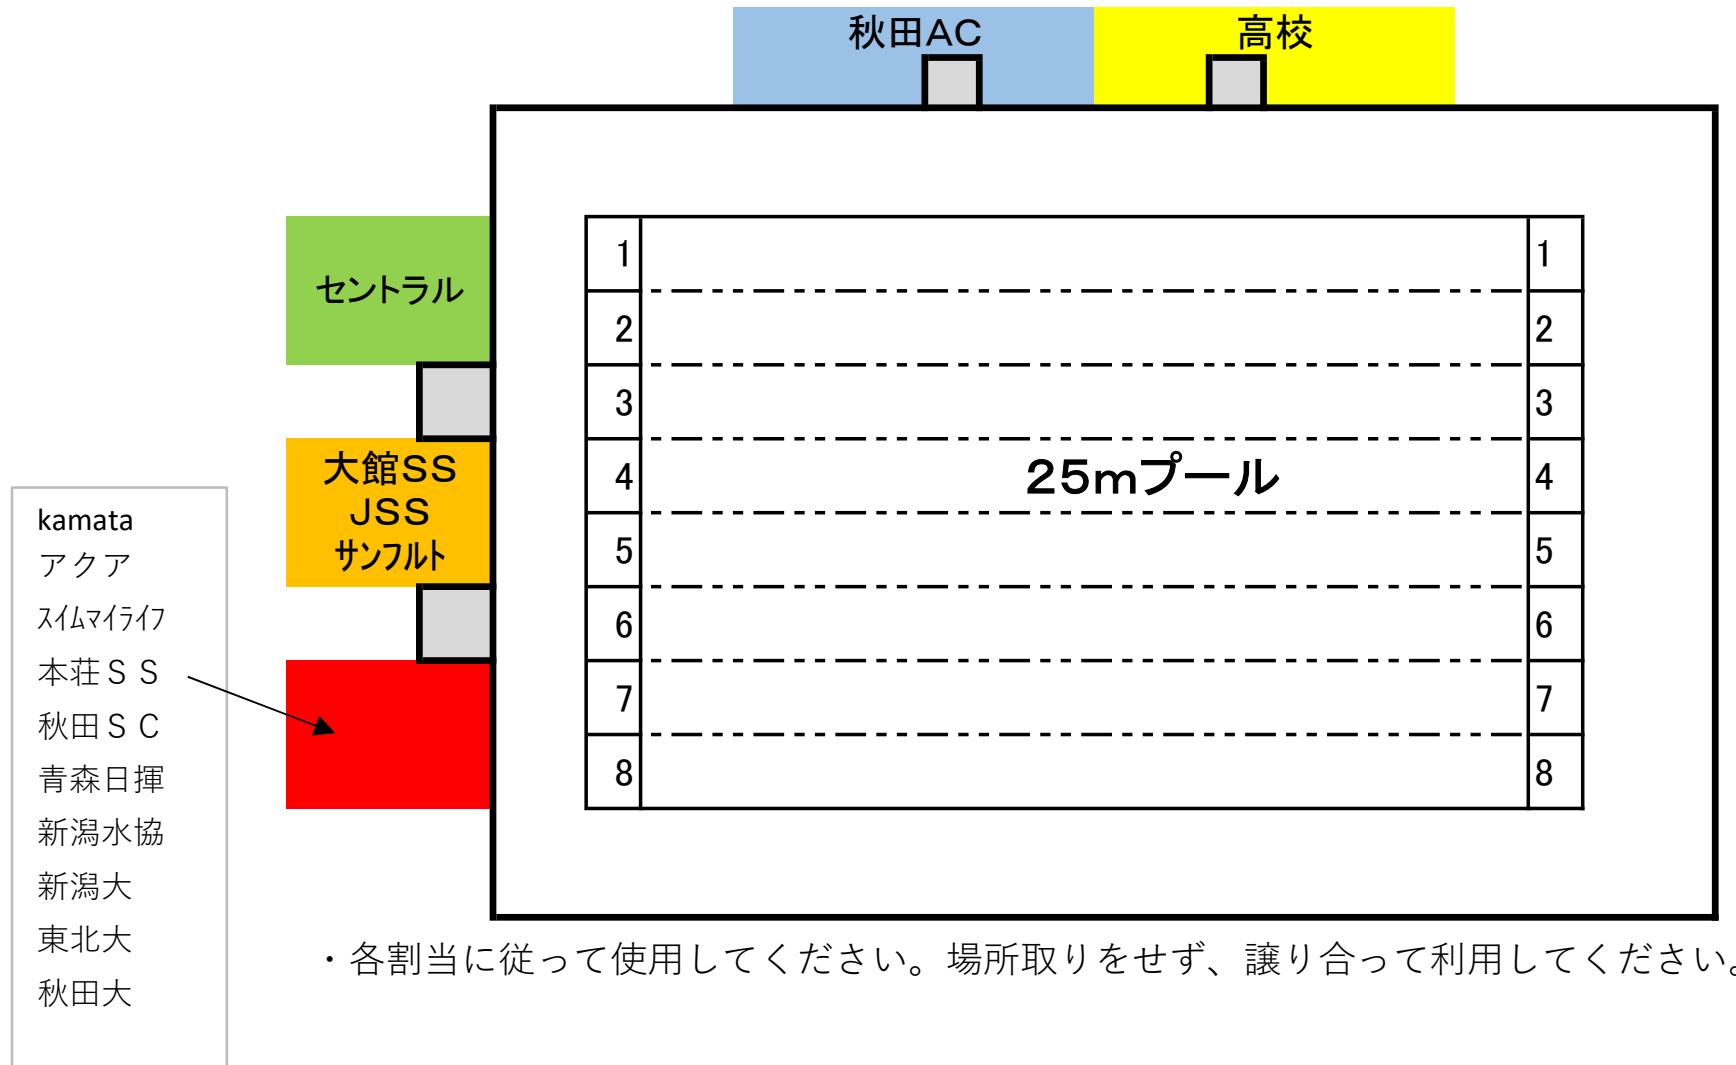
秋田AC

高校

セントラル

大館SS
JSS
サンフルト

kamata
アクア
ｽｲﾑﾏｲﾗｲﾌ
本荘ＳＳ
秋田ＳＣ
青森日揮
新潟水協
新潟大
東北大
秋田大

| 1 | | 1 |
|---|---|---|
| 2 | | 2 |
| 3 | | 3 |
| 4 | 25mプール | 4 |
| 5 | | 5 |
| 6 | | 6 |
| 7 | | 7 |
| 8 | | 8 |

・各割当に従って使用してください。場所取りをせず、譲り合って利用してください。